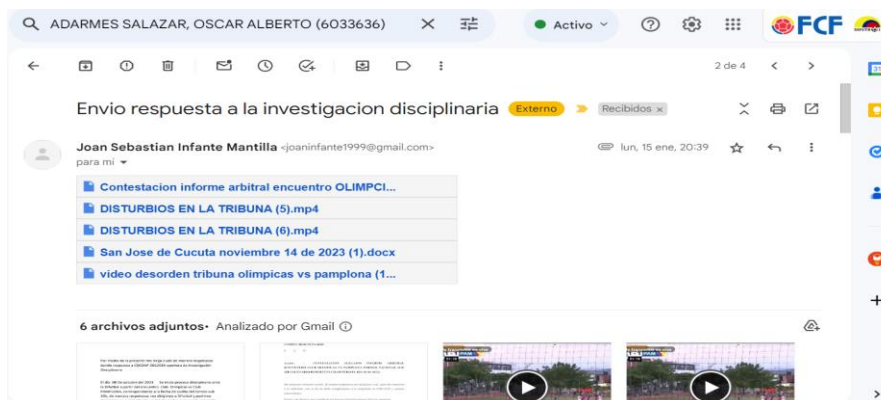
ADARMES SALAZAR, OSCAR ALBERTO (6033636)

Activo

FCF

2 de 4

Envio respuesta a la investigacion disciplinaria Externo Recibidos ×

Joan Sebastian Infante Mantilla <joaninfante1999@gmail.com>
para mí

lun, 15 ene, 20:39

Contestacion informe arbitral encuentro OLIMPCI...

DISTURBIOS EN LA TRIBUNA (5).mp4

DISTURBIOS EN LA TRIBUNA (6).mp4

San Jose de Cucuta noviembre 14 de 2023 (1).docx

video desorden tribuna olimpicas vs pamplona (1...

6 archivos adjuntos · Analizado por Gmail ⓘ

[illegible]